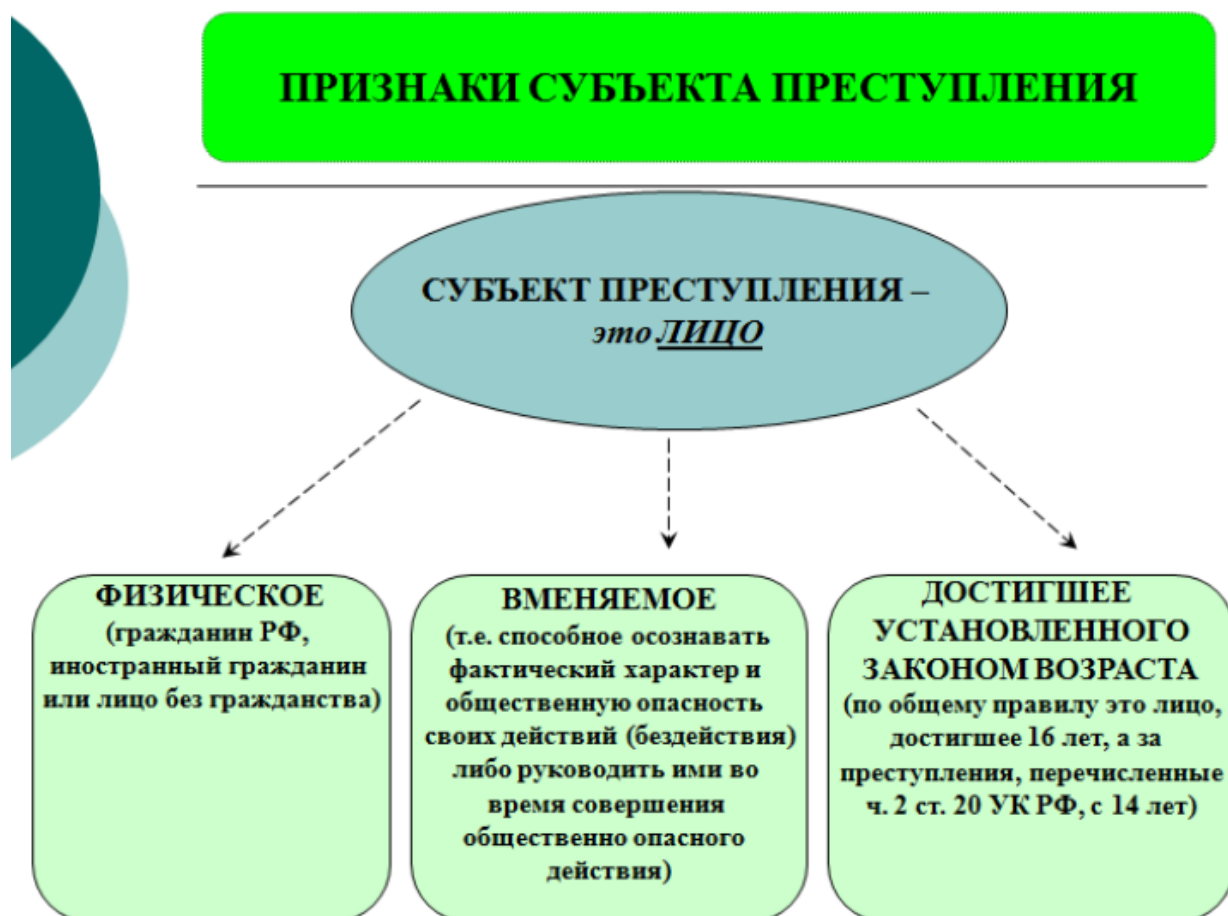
ПРИЗНАКИ СУБЪЕКТА ПРЕСТУПЛЕНИЯ

СУБЪЕКТ ПРЕСТУПЛЕНИЯ – это ЛИЦО

ФИЗИЧЕСКОЕ
(гражданин РФ, иностранный гражданин или лицо без гражданства)

ВМЕНЯЕМОЕ
(т.е. способное осознавать фактический характер и общественную опасность своих действий (бездействия) либо руководить ими во время совершения общественно опасного действия)

ДОСТИГШЕЕ УСТАНОВЛЕННОГО ЗАКОНОМ ВОЗРАСТА
(по общему правилу это лицо, достигшее 16 лет, а за преступления, перечисленные ч. 2 ст. 20 УК РФ, с 14 лет)